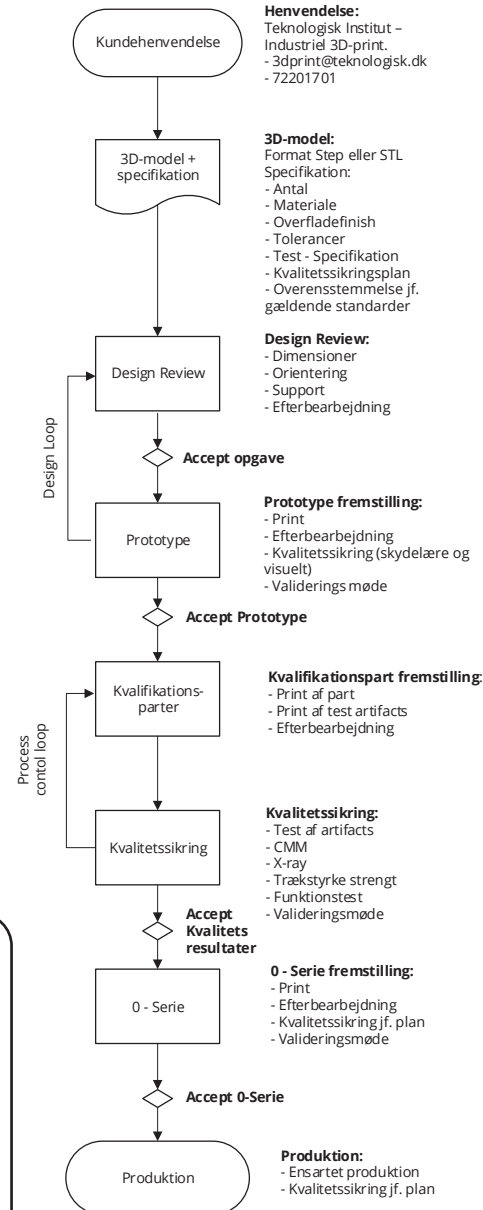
Kundehenvendelse

Henvendelse:
Teknologisk Institut – Industriel 3D-print.
- 3dprint@teknologisk.dk
- 72201701

3D-model + specifikation

3D-model:
Format Step eller STL
Specifikation:
- Antal
- Materiale
- Overfladefinish
- Tolerancer
- Test - Specifikation
- Kvalitetssikringsplan
- Overensstemmelse jf. gældende standarder

Design Review

Design Review:
- Dimensioner
- Orientering
- Support
- Efterbearbejdning

Design Loop

Accept opgave

Prototype

Prototype fremstilling:
- Print
- Efterbearbejdning
- Kvalitetssikring (skydelære og visuelt)
- Validerings møde

Accept Prototype

Kvalifikations-parter

Kvalifikationspart fremstilling:
- Print af part
- Print af test artifacts
- Efterbearbejdning

Process contol loop

Kvalitetssikring

Kvalitetssikring:
- Test af artifacts
- CMM
- X-ray
- Trækstyrke strengt
- Funktionstest
- Valideringsmøde

Accept Kvalitets resultater

0 - Serie

0 - Serie fremstilling:
- Print
- Efterbearbejdning
- Kvalitetssikring jf. plan
- Valideringsmøde

Accept 0-Serie

Produktion

Produktion:
- Ensartet produktion
- Kvalitetssikring jf. plan